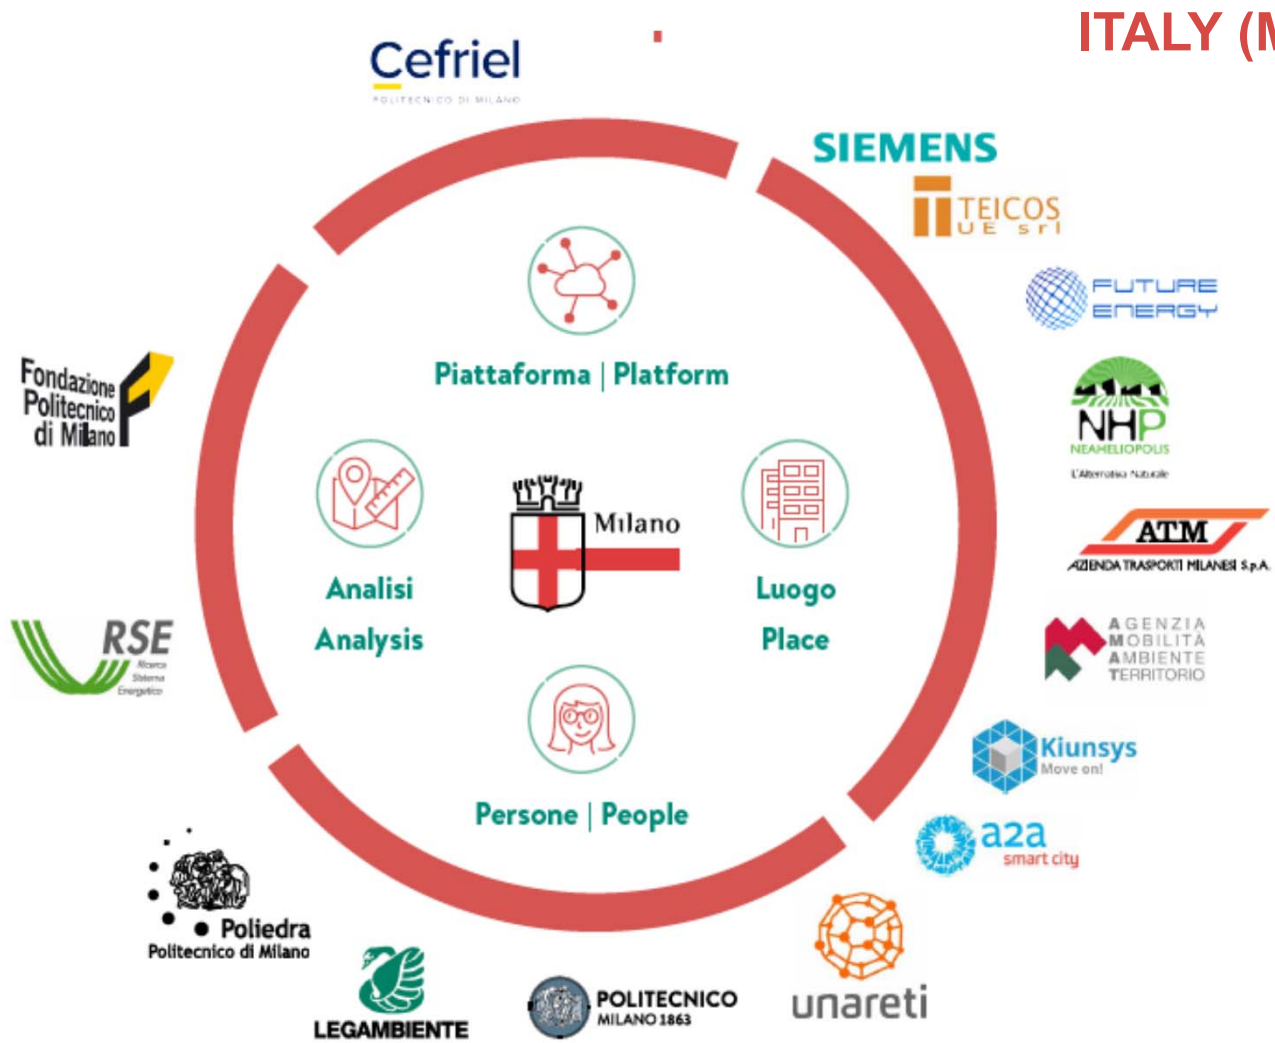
ITALY ([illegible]

Cefriel
POLITECNICO DI MILANO

SIEMENS

TEICOS
UE srl

FUTURE
ENERGY

NHP
NEAHELIOPOLIS
L'Alternativa Naturale

ATM
AZIENDA TRASPORTI MILANESI S.p.A.

AGENZIA
MOBILITÀ
AMBIENTE
TERRITORIO

Kiunsys
Move on!

a2a
smart city

unareti

POLITECNICO
MILANO 1863

LEGAMBIENTE

Poliedra
Politecnico di Milano

RSE
Ricerca
Sistema
Energetico

Fondazione
Politecnico
di Milano

Piattaforma | Platform

Analisi
Analysis

Milano

Luogo
Place

Persone | People